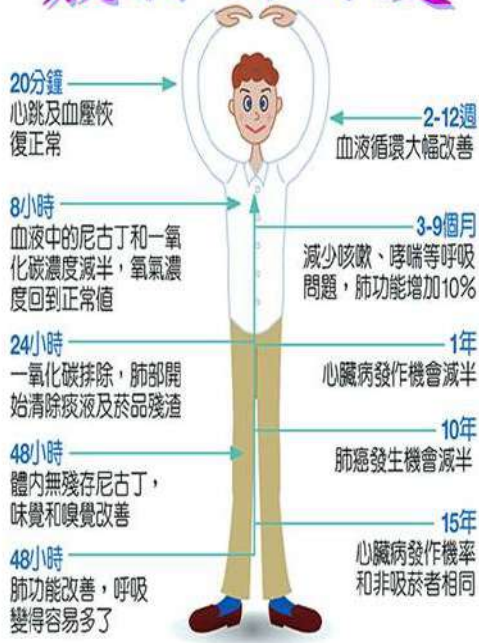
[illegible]

20分鐘
心跳及血壓恢復正常

8小時
血液中的尼古丁和一氧化碳濃度減半，氧氣濃度回到正常值

24小時
一氧化碳排除，肺部開始清除痰液及菸品殘渣

48小時
體內無殘存尼古丁，味覺和嗅覺改善

48小時
肺功能改善，呼吸變得容易多了

2-12週
血液循環大幅改善

3-9個月
減少咳嗽、哮喘等呼吸問題，肺功能增加10%

1年
心臟病發作機會減半

10年
肺癌發生機會減半

15年
心臟病發作機率和非吸菸者相同